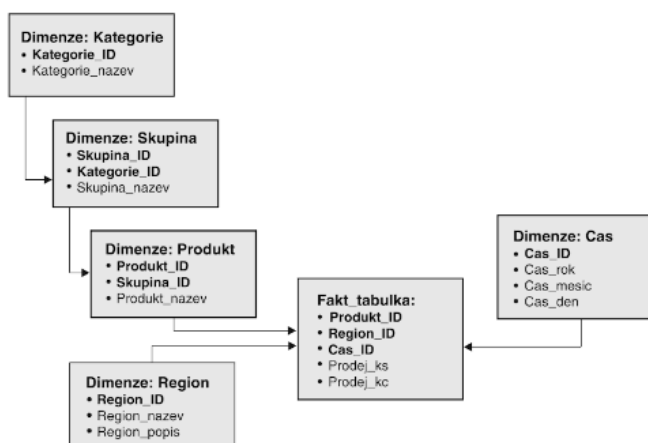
Dimenze: Kategorie
• Kategorie_ID
• Kategorie_nazev

Dimenze: Skupina
• Skupina_ID
• Kategorie_ID
• Skupina_nazev

Dimenze: Produkt
• Produkt_ID
• Skupina_ID
• Produkt_nazev

Dimenze: Cas
• Cas_ID
• Cas_rok
• Cas_mesic
• Cas_den

Fakt_tabulka:
• Produkt_ID
• Region_ID
• Cas_ID
• Prodej_ks
• Prodej_kc

Dimenze: Region
• Region_ID
• Region_nazev
• Region_popis